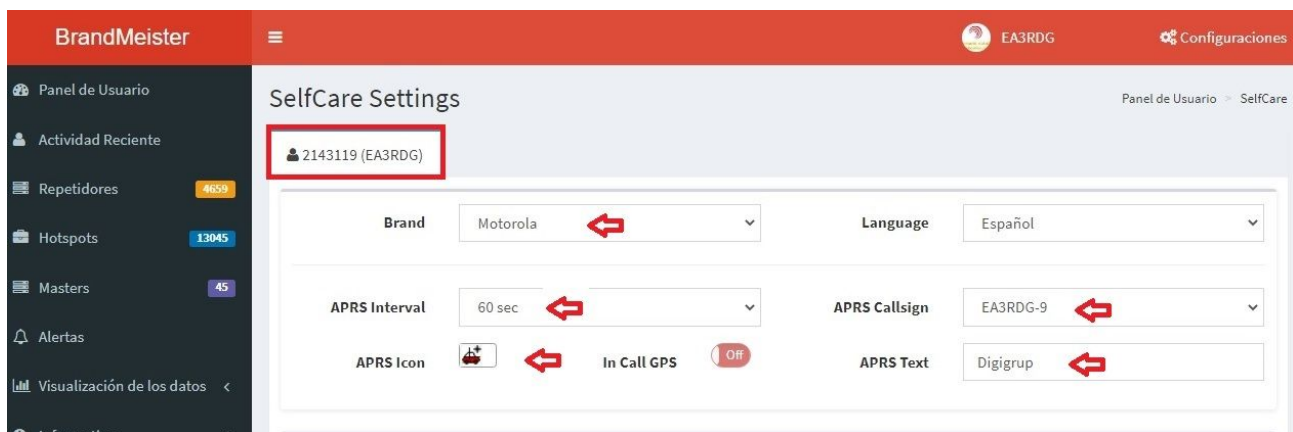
BrandMeister
≡
EA3RDG
Configuraciones

Panel de Usuario
Actividad Reciente
Repetidores 4659
Hotspots 13045
Masters 45
Alertas
Visualización de los datos <

SelfCare Settings
Panel de Usuario > SelfCare

2143119 (EA3RDG)

Brand Motorola
Language Español
APRS Interval 60 sec
APRS Callsign EA3RDG-9
APRS Icon
In Call GPS Off
APRS Text Digigrup